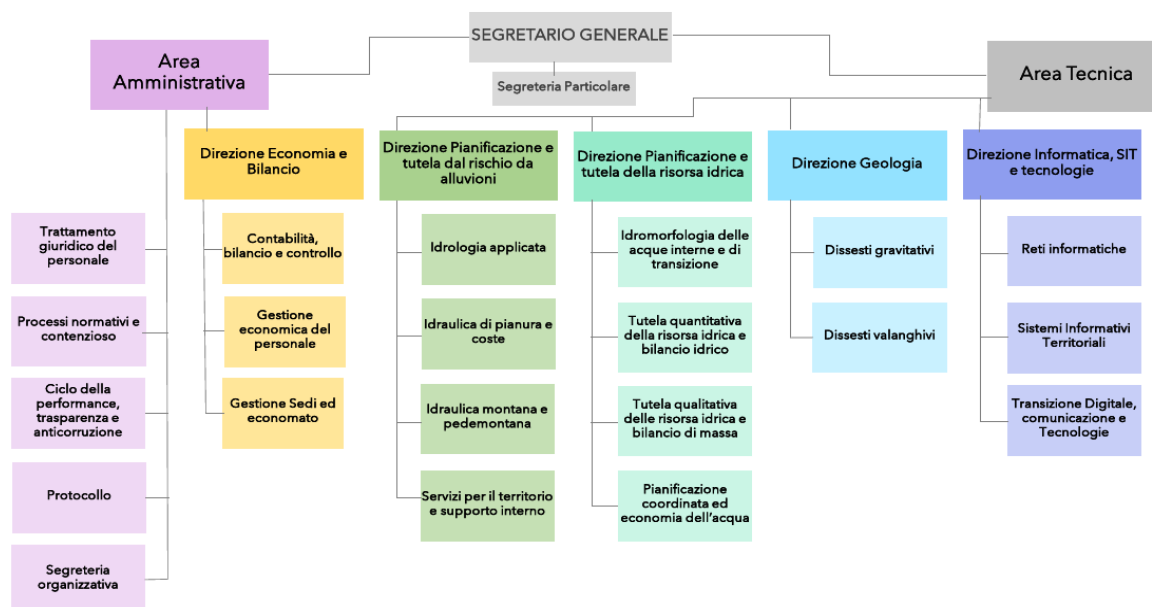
SEGRETARIO GENERALE

Segreteria Particolare

Area Amministrativa

Area Tecnica

Trattamento giuridico del personale

Processi normativi e contenzioso

Ciclo della performance, trasparenza e anticorruzione

Protocollo

Segreteria organizzativa

Direzione Economia e Bilancio

Contabilità, bilancio e controllo

Gestione economica del personale

Gestione Sedi ed economato

Direzione Pianificazione e tutela dal rischio da alluvioni

Idrologia applicata

Idraulica di pianura e coste

Idraulica montana e pedemontana

Servizi per il territorio e supporto interno

Direzione Pianificazione e tutela della risorsa idrica

Idromorfologia delle acque interne e di transizione

Tutela quantitativa della risorsa idrica e bilancio idrico

Tutela qualitativa delle risorsa idrica e bilancio di massa

Pianificazione coordinata ed economia dell'acqua

Direzione Geologia

Dissesti gravitativi

Dissesti valanghivi

Direzione Informatica, SIT e tecnologie

Reti informatiche

Sistemi Informativi Territoriali

Transizione Digitale, comunicazione e Tecnologie